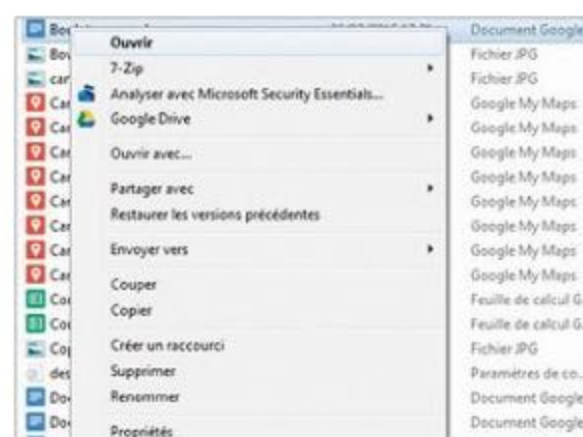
Bo
Bo
car
Ca
Ca
Ca
Ca
Ca
Ca
Ca
Ca
Co
Co
Co
des
Do
Do

Ouvrir
7-Zip
Analyser avec Microsoft Security Essentials...
Google Drive
Ouvrir avec...
Partager avec
Restaurer les versions précédentes
Envoyer vers
Couper
Copier
Créer un raccourci
Supprimer
Renommer
Propriétés

Document Google
Fichier JPG
Fichier JPG
Google My Maps
Google My Maps
Google My Maps
Google My Maps
Google My Maps
Google My Maps
Google My Maps
Google My Maps
Feuille de calcul G
Feuille de calcul G
Fichier JPG
Paramètres de co...
Document Google
Document Google